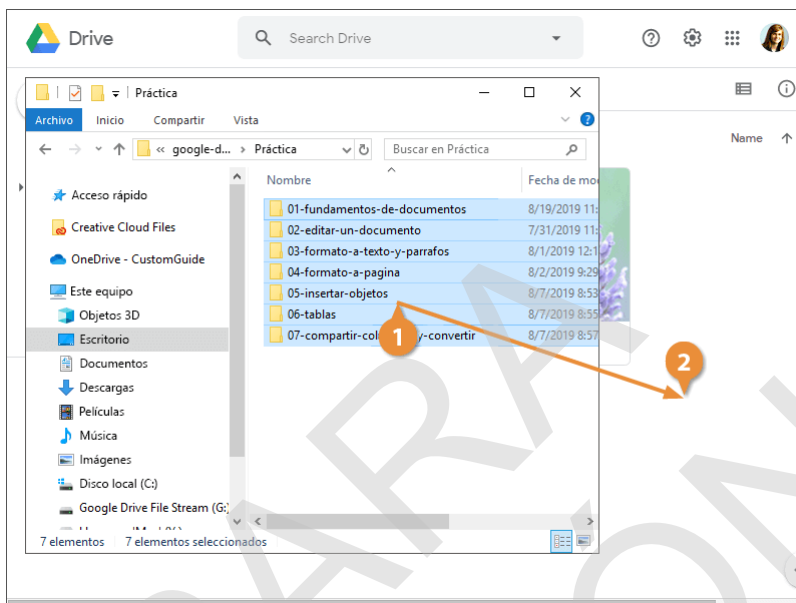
Drive

Search Drive

Práctica

Archivo Inicio Compartir Vista

« google-d... › Práctica

Buscar en Práctica

Acceso rápido
Creative Cloud Files
OneDrive - CustomGuide
Este equipo
Objetos 3D
Escritorio
Documentos
Descargas
Películas
Música
Imágenes
Disco local (C:)
Google Drive File Stream (G:)

| Nombre | Fecha de mo |
|---|---|
| 01-fundamentos-de-documentos | 8/19/2019 11: |
| 02-editar-un-documento | 7/31/2019 11: |
| 03-formato-a-texto-y-parrafos | 8/1/2019 12:1 |
| 04-formato-a-pagina | 8/2/2019 9:29 |
| 05-insertar-objetos | 8/7/2019 8:53 |
| 06-tablas | 8/7/2019 8:55 |
| 07-compartir-col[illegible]y-convertir | 8/7/2019 8:57 |

1

2

7 elementos 7 elementos seleccionados

Name